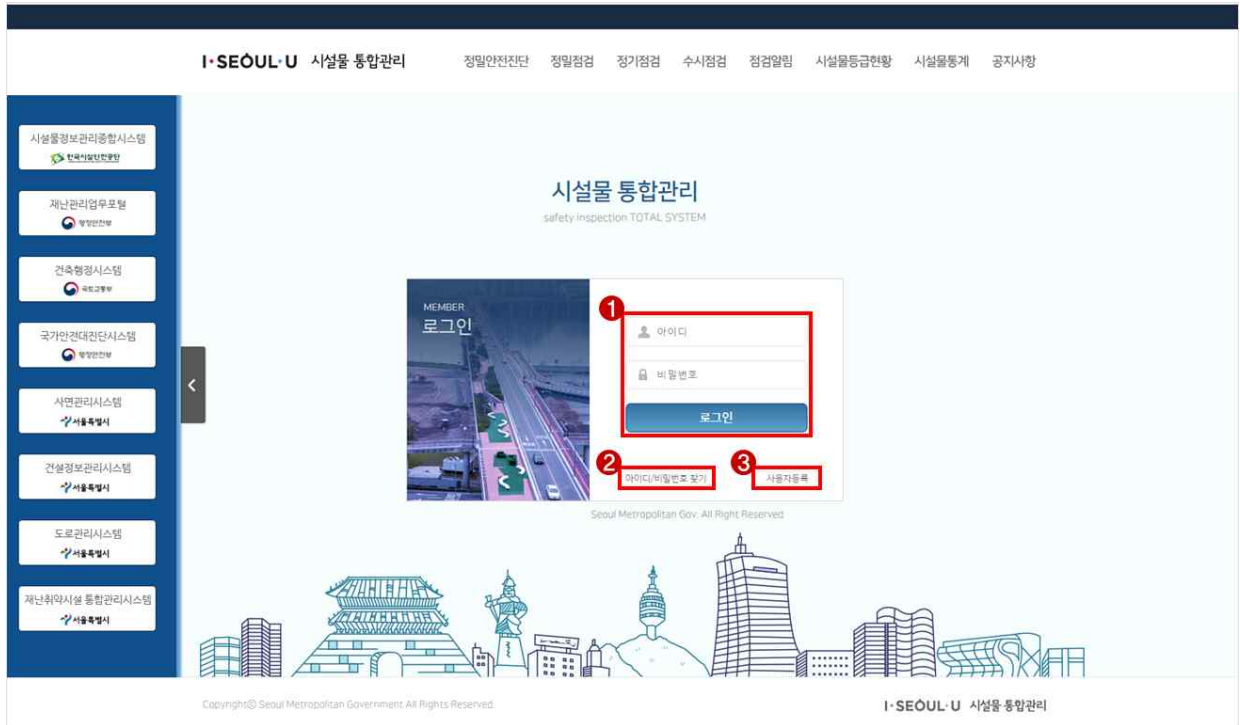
I·SEOUL·U 시설물 통합관리

정밀안전진단 정밀점검 정기점검 수시점검 점검알림 시설물등급현황 시설물통계 공지사항

시설물정보관리종합시스템
한국시설안전공단

재난관리업무포털
행정안전부

건축행정시스템
국토교통부

국가안전대진단시스템
행정안전부

사면관리시스템
서울특별시

건설정보관리시스템
서울특별시

도로관리시스템
서울특별시

재난취약시설 통합관리시스템
서울특별시

시설물 통합관리
safety inspection TOTAL SYSTEM

MEMBER
로그인

1
아이디
비밀번호
로그인

2
아이디/비밀번호 찾기

3
사용자등록

Seoul Metropolitan Gov. All Right Reserved

Copyright© Seoul Metropolitan Government All Rights Reserved.

I·SEOUL·U 시설물 통합관리